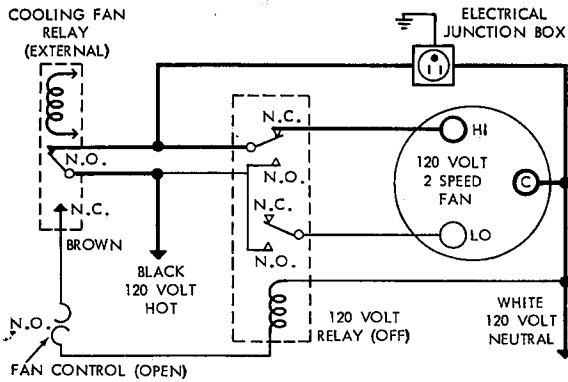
COOLING FAN RELAY (EXTERNAL)

ELECTRICAL JUNCTION BOX

N.C.

N.O.

HI

120 VOLT 2 SPEED FAN

N.O.

C

N.C.

N.C.

BROWN

LO

N.O.

BLACK 120 VOLT HOT

WHITE 120 VOLT NEUTRAL

N.O.

120 VOLT RELAY (OFF)

FAN CONTROL (OPEN)